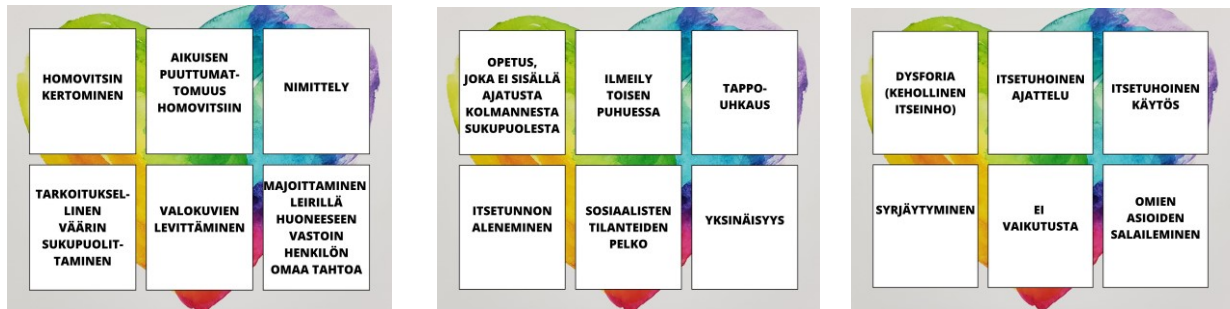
HOMOVITSIN KERTOMINEN

AIKUISEN PUUTTUMATTOMUUS HOMOVITSIIN

NIMITTELY

TARKOITUKSELLINEN VÄÄRIN SUKUPUOLITTAMINEN

VALOKUVIEN LEVITTÄMINEN

MAJOITTAMINEN LEIRILLÄ HUONEESEEN VASTOIN HENKILÖN OMAA TAHTOA

OPETUS, JOKA EI SISÄLLÄ AJATUSTA KOLMANNESTA SUKUPUOLESTA

ILMEILY TOISEN PUHUESSA

TAPPOUHKAUS

ITSETUNNON ALENEMINEN

SOSIAALISTEN TILANTEIDEN PELKO

YKSINÄISYYS

DYSFORIA (KEHOLLINEN ITSEINHO)

ITSETUHOINEN AJATTELU

ITSETUHOINEN KÄYTÖS

SYRJÄYTYMINEN

EI VAIKUTUSTA

OMIEN ASIOIDEN SALAILEMINEN